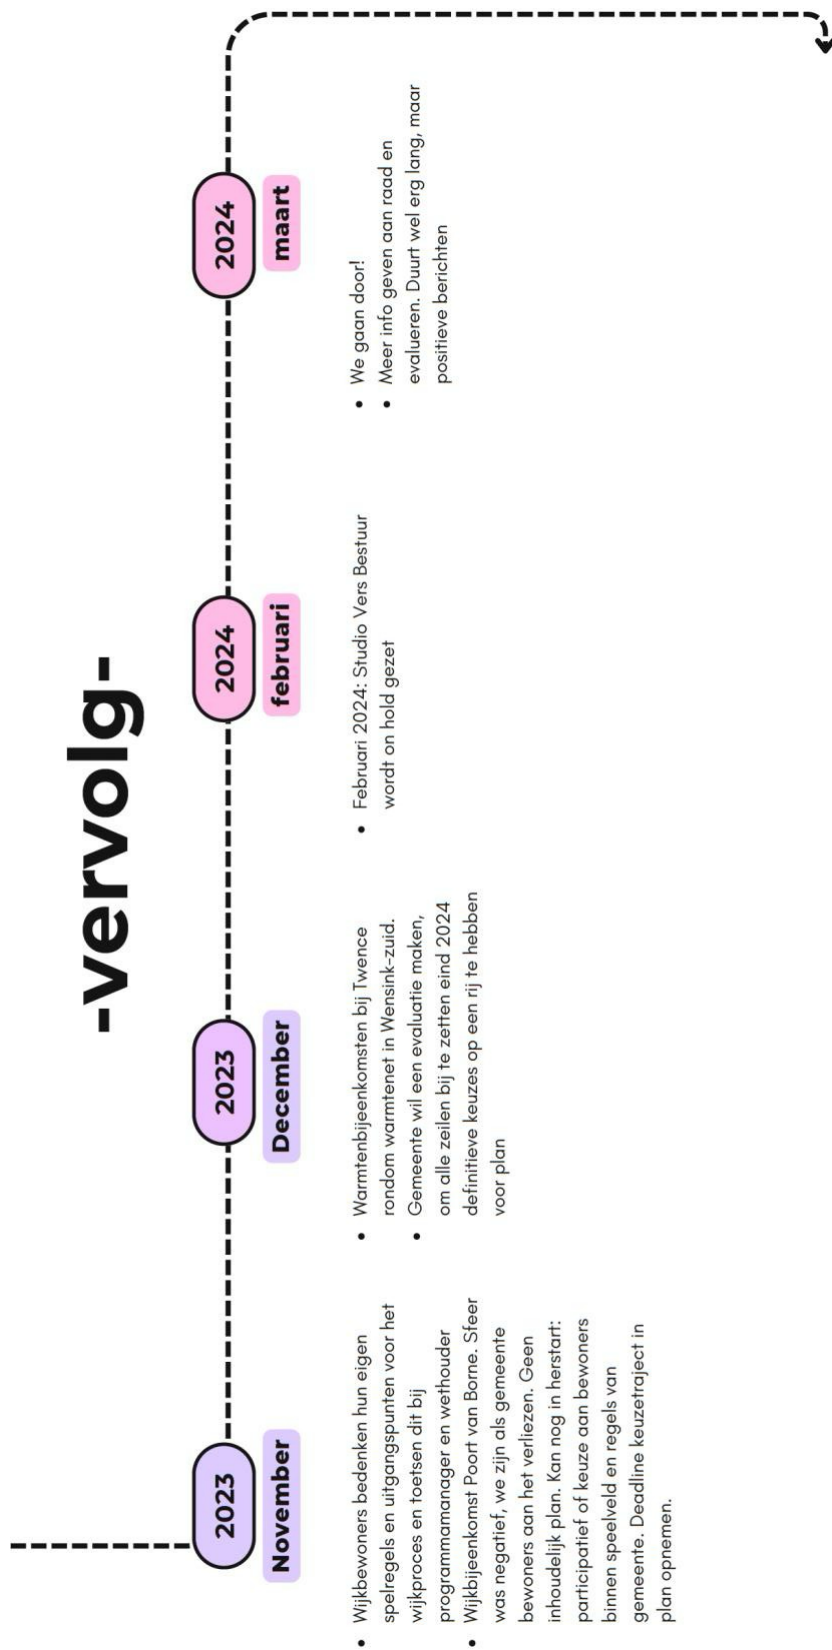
-vervolg-

2023
November

- Wijkbewoners bedenken hun eigen spelregels en uitgangspunten voor het wijkproces en toetsen dit bij programmamanager en wethouder
- Wijkbijeenkomst Poort van Borne. Sfeer was negatief, we zijn als gemeente bewoners aan het verliezen. Geen inhoudelijk plan. Kan nog in herstart: participatief of keuze aan bewoners binnen speelveld en regels van gemeente. Deadline keuzetraject in plan opnemen.

2023
December

- Warmtenbijeenkomsten bij Twence rondom warmtenet in Wensink-zuid.
- Gemeente wil een evaluatie maken, om alle zeilen bij te zetten eind 2024 definitieve keuzes op een rij te hebben voor plan

2024
februari

- Februari 2024: Studio Vers Bestuur wordt on hold gezet

2024
maart

- We gaan door!
- Meer info geven aan raad en evalueren. Duurt wel erg lang, maar positieve berichten